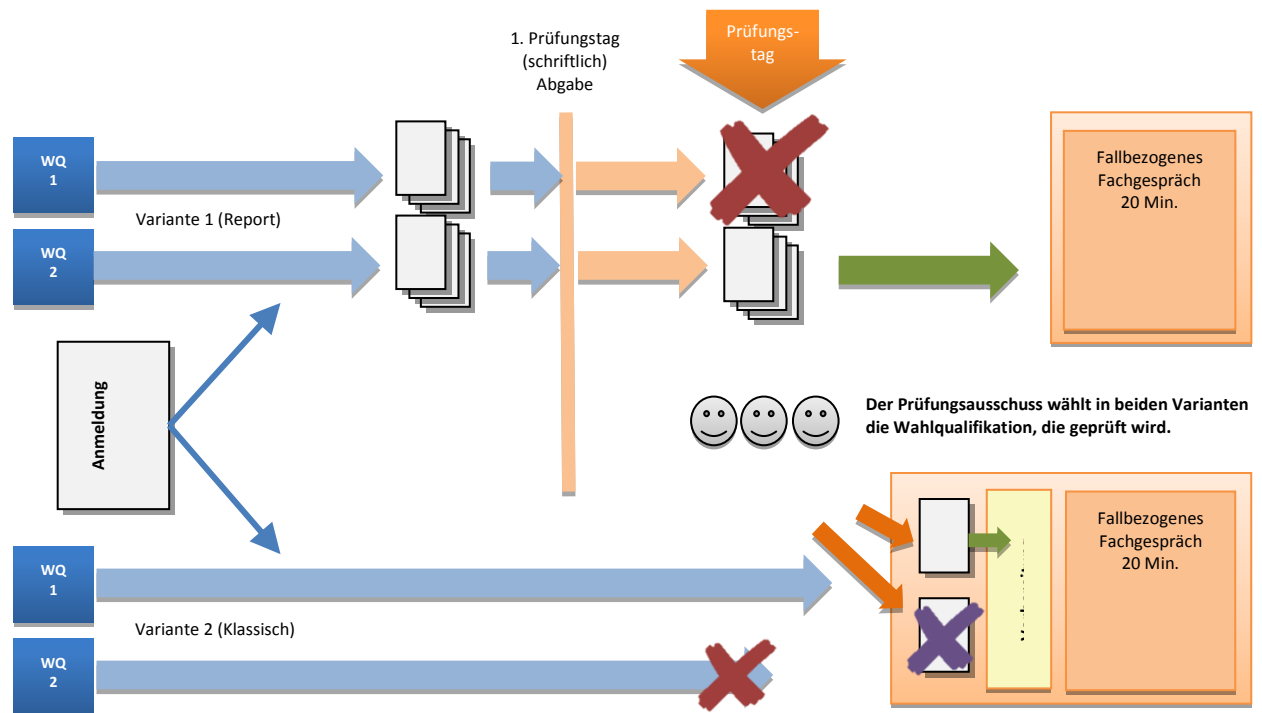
1. Prüfungstag (schriftlich) Abgabe

Prüfungs-tag

WQ 1

Variante 1 (Report)

WQ 2

Fallbezogenes Fachgespräch 20 Min.

Anmeldung

Der Prüfungsausschuss wählt in beiden Varianten die Wahlqualifikation, die geprüft wird.

WQ 1

Variante 2 (Klassisch)

WQ 2

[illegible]

Fallbezogenes Fachgespräch 20 Min.